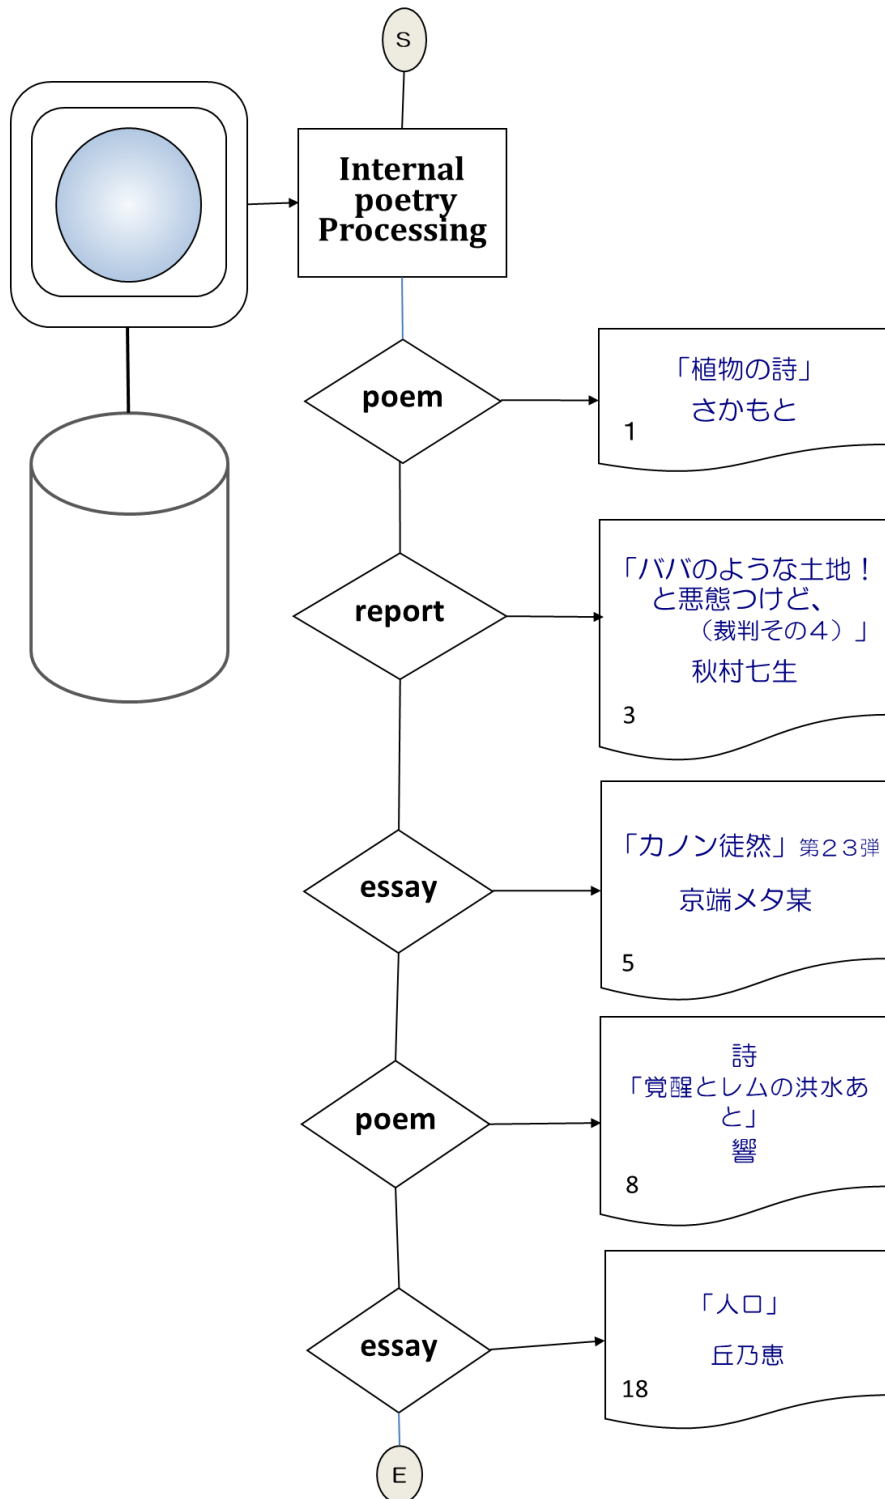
S

Internal poetry Processing

poem

「植物の詩」
さかもと
1

report

「ババのような土地！と悪態つけど、（裁判その４）」
秋村七生
3

essay

「カノン徒然」第２３弾
京端メタ某
5

poem

詩
「覚醒とレムの洪水あと」
響
8

essay

「人口」
丘乃恵
18

E